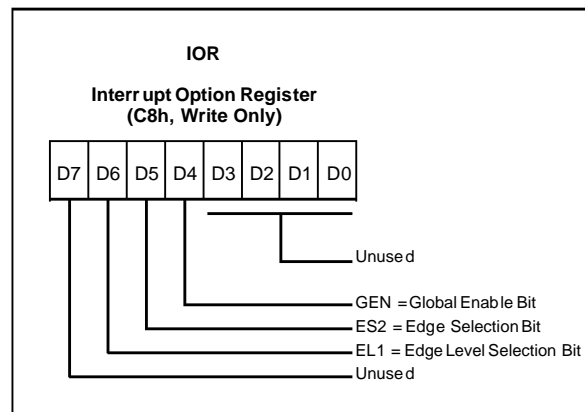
IOR

Interr upt Option Register
(C8h, Write Only)

| D7 | D6 | D5 | D4 | D3 | D2 | D1 | D0 |
|---|---|---|---|---|---|---|---|

Unuse d

GEN = Global Enab le Bit

ES2 = Edge Selection Bit

EL1 = Edge Level Selection Bit

Unuse d